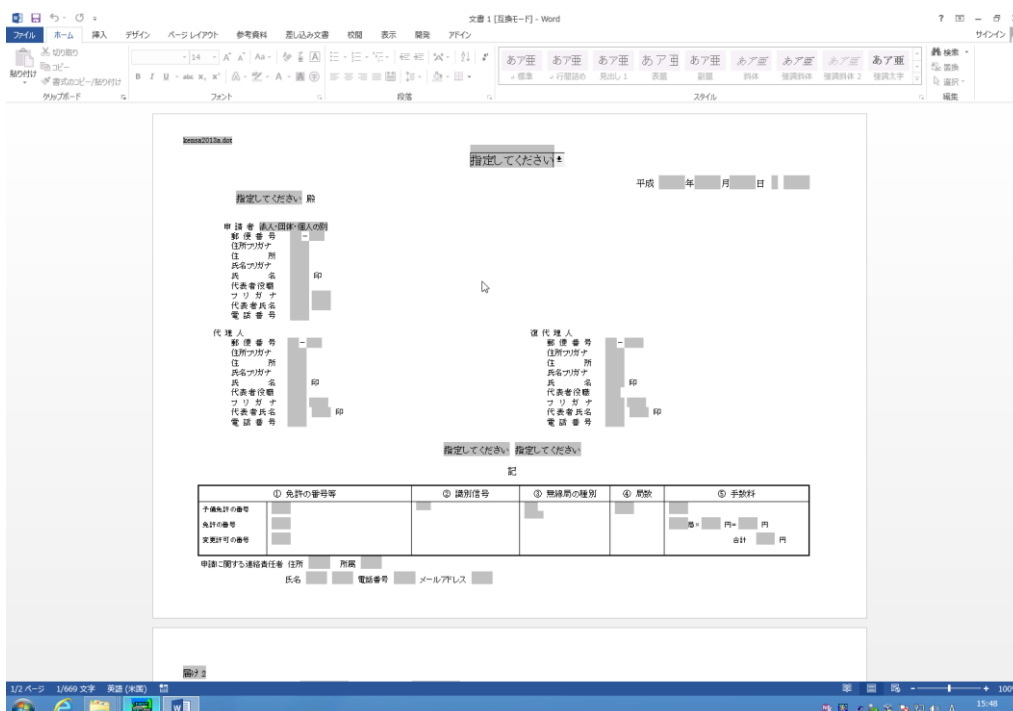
文書 1 [互換モード] - Word

ファイル ホーム 挿入 デザイン ページレイアウト 参考資料 差し込み文書 校閲 表示 開発 アドイン

? 団 ー 日 サインイン

切り取り
コピー
貼り付け
書式のコピー/貼り付け
クリップボード

14
フォント

段落

あア亜 標準
あア亜 行間詰め
あア亜 見出し 1
あア亜 表題
あア亜 副題
あア亜 斜体
あア亜 強調斜体
あア亜 強調斜体 2
あア亜 強調太字
スタイル

検索
置換
選択
編集

kensa2013a.dot

指定してください

平成 年 月 日

指定してください 殿

申 請 者 （法人・団体・個人の別）
郵 便 番 号 －
住所フリガナ
住 所
氏名フリガナ
氏 名 印
代表者役職
フ リ ガ ナ
代表者氏名
電 話 番 号

代 理 人
郵 便 番 号 －
住所フリガナ
住 所
氏名フリガナ
氏 名 印
代表者役職
フ リ ガ ナ
代表者氏名 印
電 話 番 号

復 代 理 人
郵 便 番 号 －
住所フリガナ
住 所
氏名フリガナ
氏 名 印
代表者役職
フ リ ガ ナ
代表者氏名 印
電 話 番 号

指定してください 指定してください

記

| ① 免許の番号等 | ② 識別信号 | ③ 無線局の種別 | ④ 局数 | ⑤ 手数料 |
|---|---|---|---|---|
| 予備免許の番号<br>免許の番号<br>変更許可の番号 | | | | 局× 円＝ 円<br>合計 円 |

申請に関する連絡責任者 住所 所属
氏名 電話番号 メールアドレス

別紙 2

1/2 ページ 1/669 文字 英語 (米国)

100

15:48